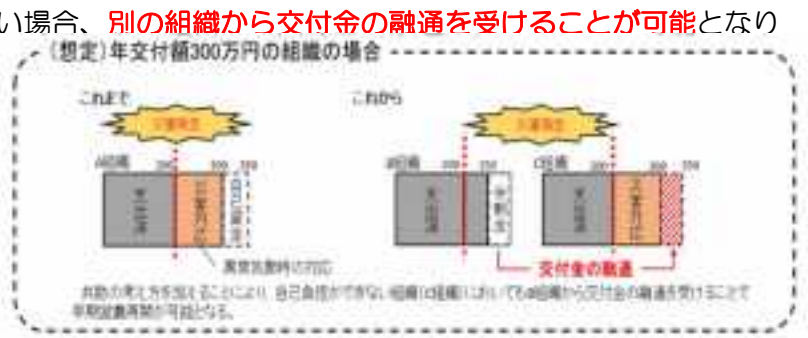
い場合、別の組織から交付金の融通を受けることが可能となり

（想定）年交付額300万円の組織の場合

これまで

災害発生

A組織

200

300

350

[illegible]

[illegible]

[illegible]

異常気象時の対応

これから

災害発生

B組織

200

250

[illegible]

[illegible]

C組織

200

300

350

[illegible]

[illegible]

交付金の融通

共助の考え方を加えることにより、自己負担ができない組織（B組織）においてもC組織から交付金の融通を受けることで早期復旧再開が可能となる。